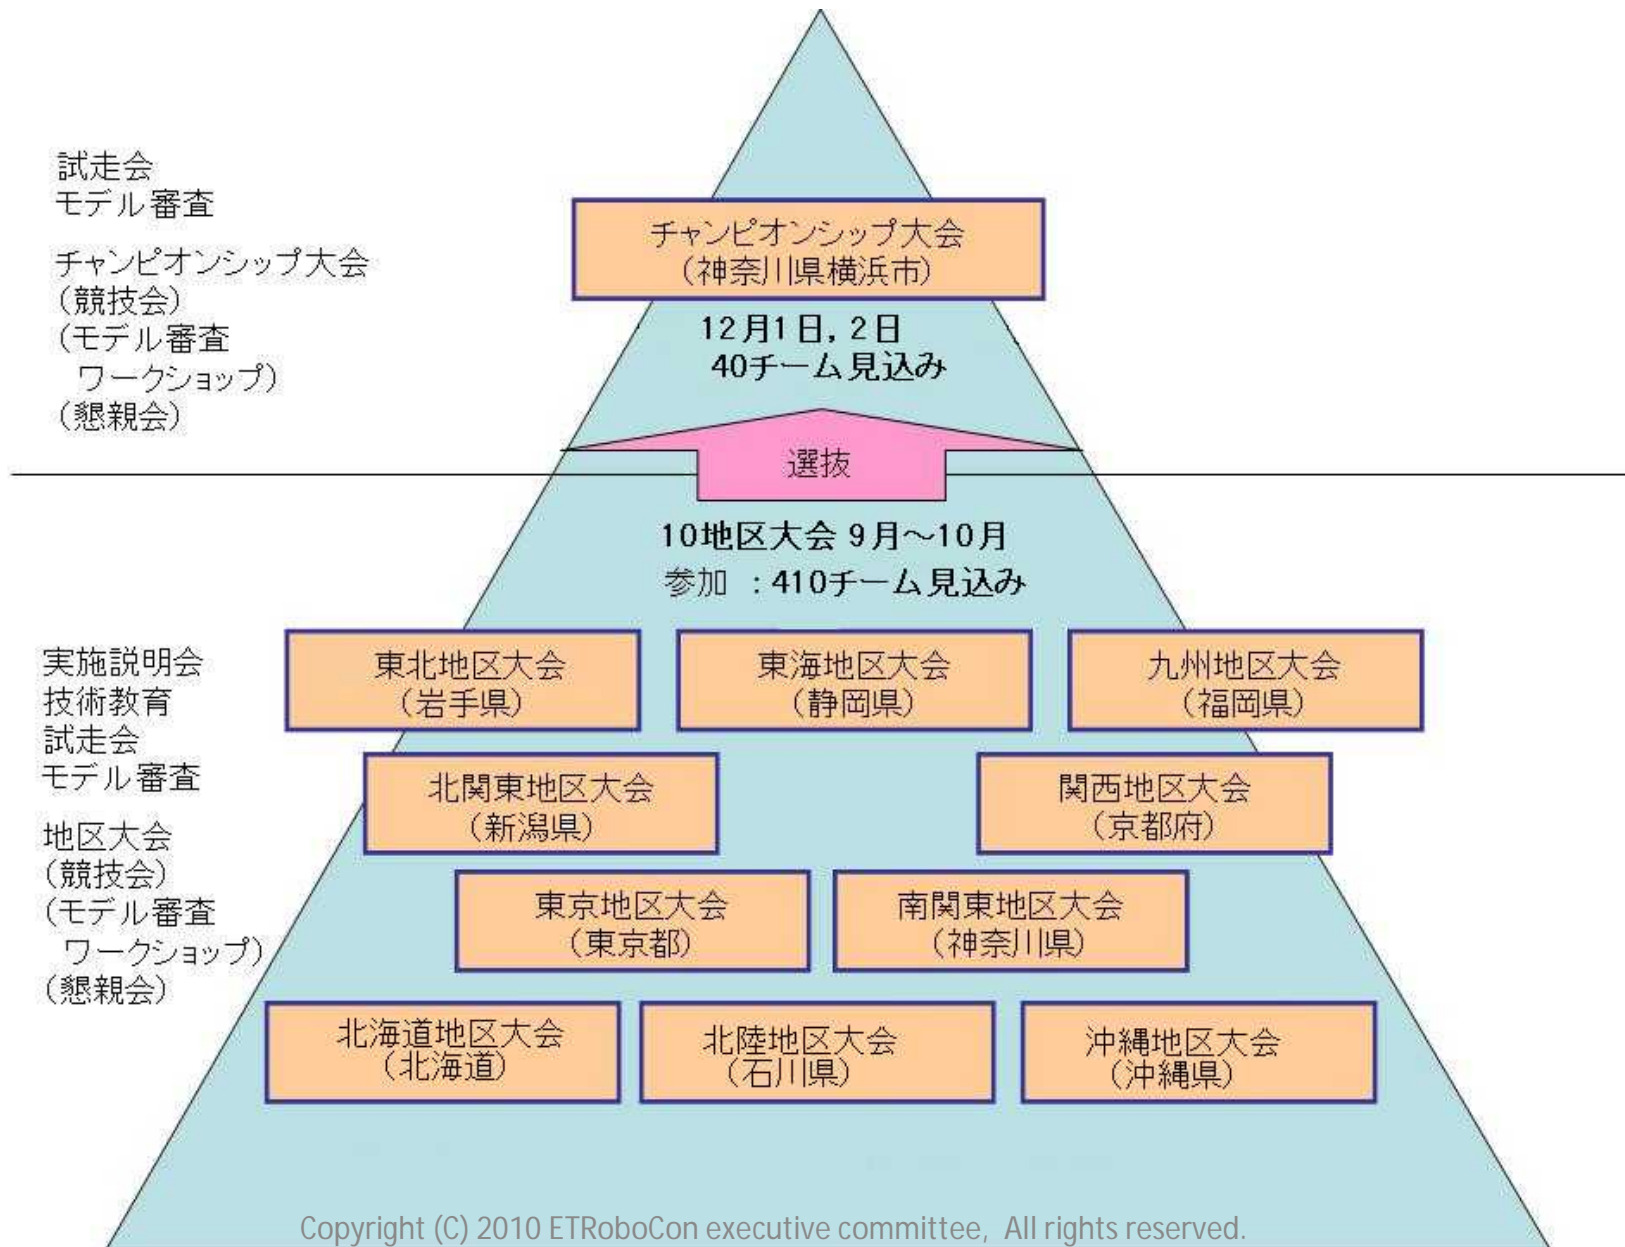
試走会
モデル審査

チャンピオンシップ大会
（競技会）
（モデル審査
ワークショップ）
（懇親会）

チャンピオンシップ大会
（神奈川県横浜市）

12月1日，2日
40チーム見込み

選抜

10地区大会 9月～10月
参加 ：410チーム見込み

実施説明会
技術教育
試走会
モデル審査

地区大会
（競技会）
（モデル審査
ワークショップ）
（懇親会）

東北地区大会
（岩手県）

東海地区大会
（静岡県）

九州地区大会
（福岡県）

北関東地区大会
（新潟県）

関西地区大会
（京都府）

東京地区大会
（東京都）

南関東地区大会
（神奈川県）

北海道地区大会
（北海道）

北陸地区大会
（石川県）

沖縄地区大会
（沖縄県）

Copyright (C) 2010 ETRoboCon executive committee, All rights reserved.